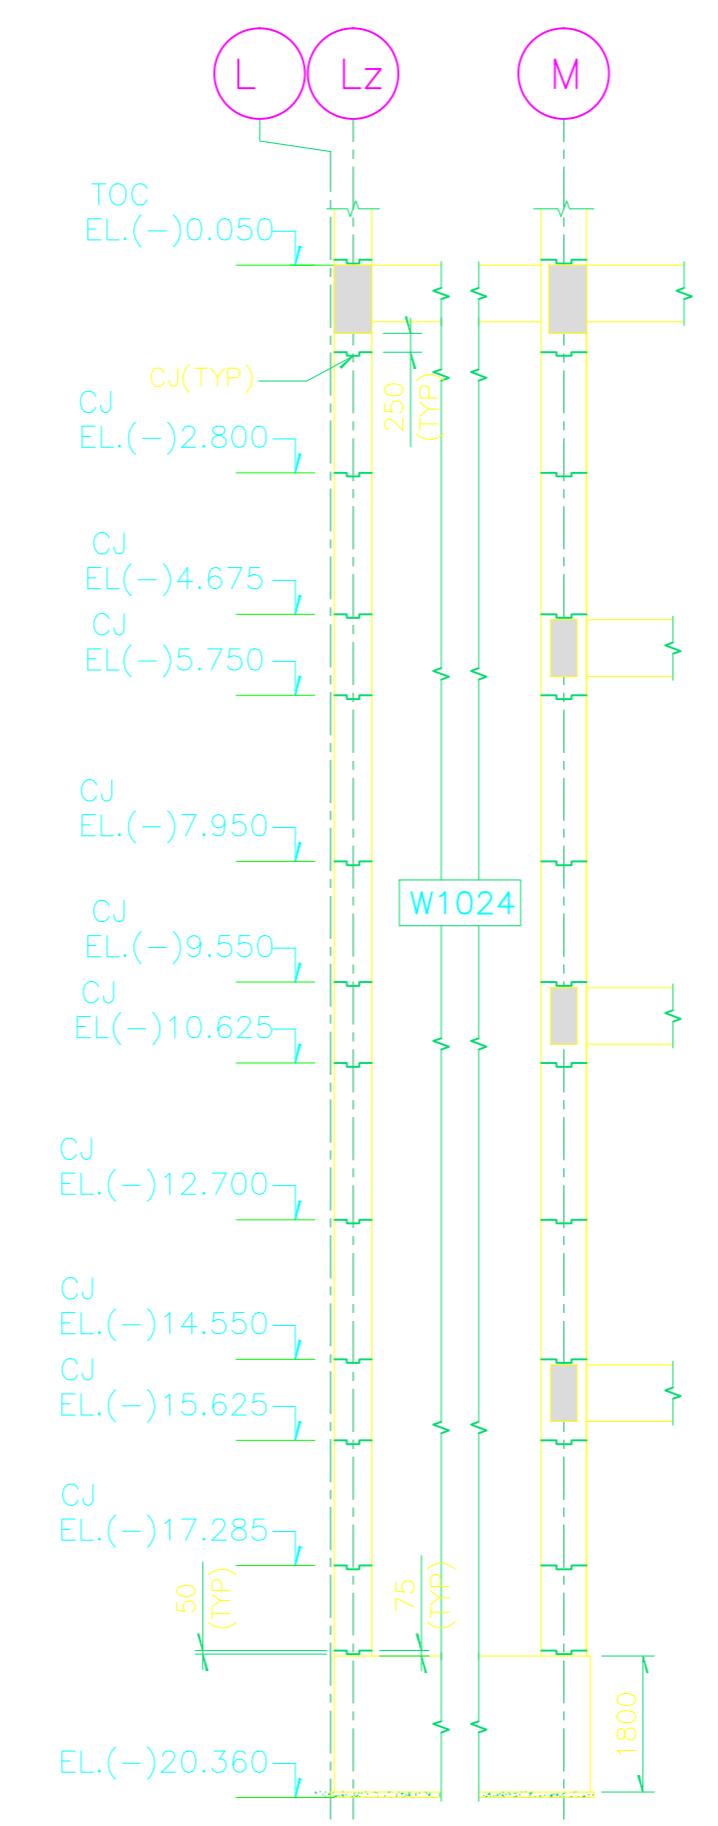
L
Lz
M

TOC
EL.(−)0.050

CJ(TYP)

250
(TYP)

CJ
EL.(−)2.800

CJ
EL(−)4.675

CJ
EL(−)5.750

CJ
EL.(−)7.950

W1024

CJ
EL.(−)9.550

CJ
EL(−)10.625

CJ
EL.(−)12.700

CJ
EL.(−)14.550

CJ
EL.(−)15.625

CJ
EL.(−)17.285

50
(TYP)

75
(TYP)

1800

EL.(−)20.360